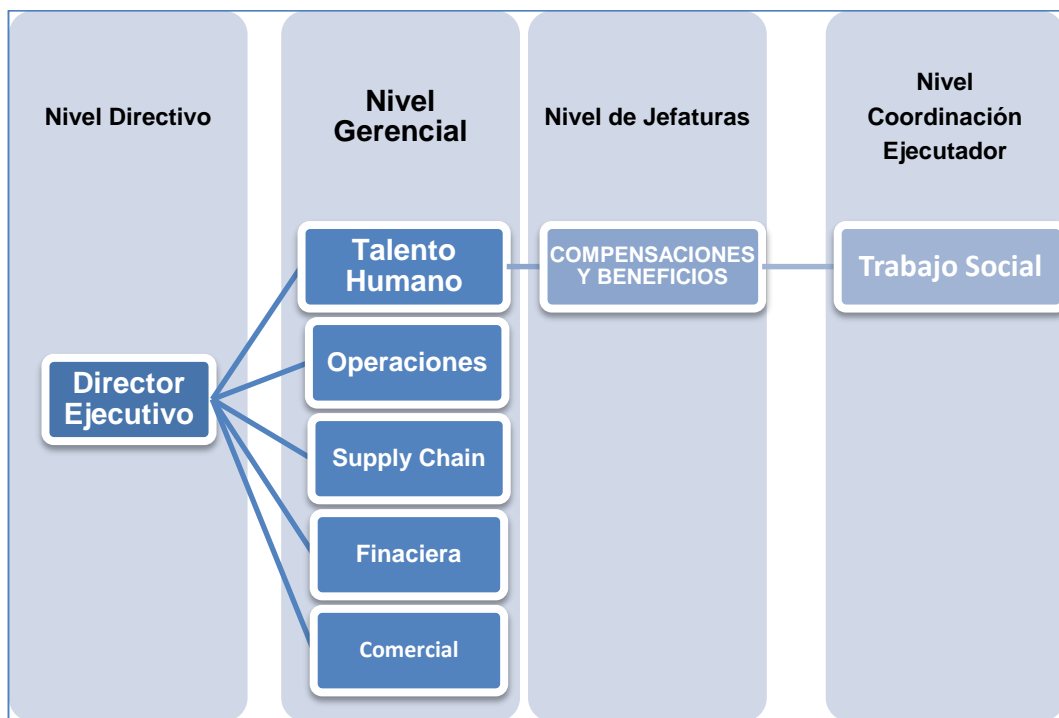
Nivel Directivo

Nivel Gerencial

Nivel de Jefaturas

Nivel Coordinación Ejecutador

Talento Humano

COMPENSACIONES Y BENEFICIOS

Trabajo Social

Operaciones

Director Ejecutivo

Supply Chain

Finaciera

Comercial